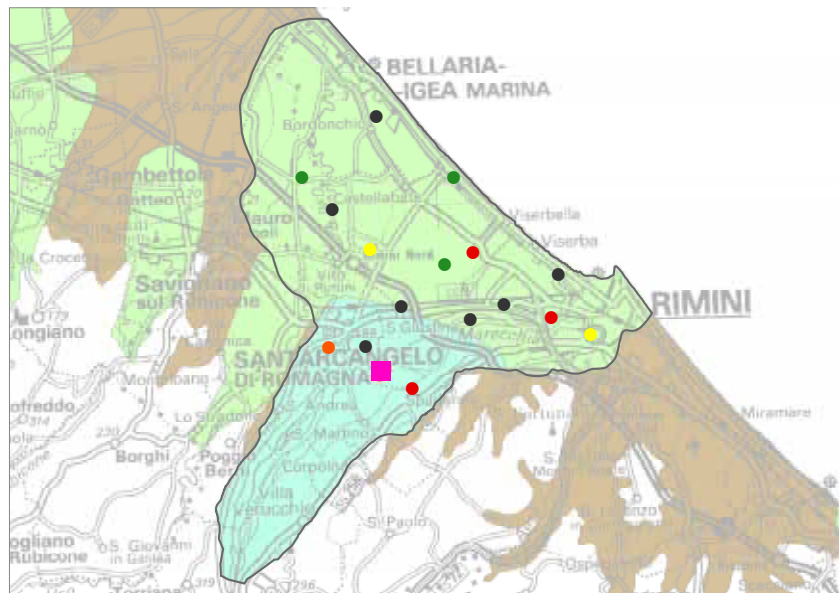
BELLARIA-
IGEA MARINA
Bordonchio
Gambettola
Gatteo
Savignano sul Rubicone
Viserbella
Viserba
RIMINI
Longiano
SANTARCANGELO DI ROMAGNA
Montalbano
Lo Stradone
Borghi
Poggio Berni
Corpolò
Villa Verucchio
S. Paolo
Sogliano al Rubicone
S. Giovanni in Galilea
Torriana
Miramare
Cattolica
S. Andrea
S. Martino
S. Giustina
S. Ermete